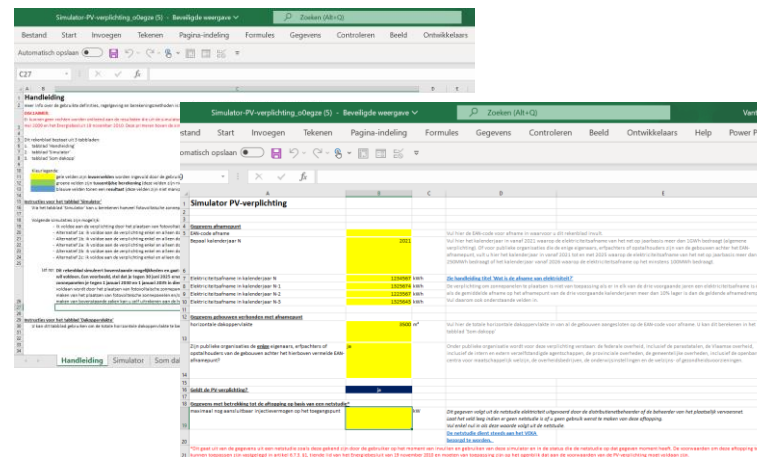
Simulator-PV-verplichting_o0egze (5) - Beveiligde weergave
Zoeken (Alt+Q)
Bestand Start Invoegen Tekenen Pagina-indeling Formules Gegevens Controleren Beeld Ontwikkelaars
Automatisch opslaan
C27
Handleiding
Lees in deze handleiding de gebruikte definities, regelgeving en berekeningsmethoden
DISCLAIMER
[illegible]
Dit rekenblad bestaat uit 3 tabbladen:
- tabblad 'Handleiding'
- tabblad 'Simulator'
- tabblad 'Som dakoppervlakte'
Kleurlegende
grijs velden zijn basisvelden
groene velden zijn bouwdelen
blauwe velden tonen een resultaat
Instructies voor het tabblad 'Simulator'
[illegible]
Handleiding Simulator Som da

Simulator-PV-verplichting_o0egze (5) - Beveiligde weergave
Zoeken (Alt+Q)
Bestand Start Invoegen Tekenen Pagina-indeling Formules Gegevens Controleren Beeld Ontwikkelaars Help Power P
Automatisch opslaan
Simulator PV-verplichting
Gegevens afname
EAN-code afname
Bepaal kalenderjaar N 2021
Elektriciteitsafname in kalenderjaar N 1234567 kWh
Elektriciteitsafname in kalenderjaar N-1 1325678 kWh
Elektriciteitsafname in kalenderjaar N-2 1325667 kWh
Elektriciteitsafname in kalenderjaar N-3 1325645 kWh
Zie handleiding (Wat is de afname van elektriciteit?)
Gegevens gebouwen verbonden met afnamepunt
horizontale dakoppervlakte 3500 m²
Zijn publieke organisaties de enige eigenaars, erfpachters of opstalhouders van de gebouwen achter het hierboven vermelde EAN-afnamepunt? ja
Geldt de PV-verplichting? ja
Gegevens met betrekking tot de afspoeling op basis van een netstudie*
maximaal mogelijk aansluitbaar injectievermogen op het toegangspunt kW
De netstudie dient steeds aan het VEKA bezorgd te worden.
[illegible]